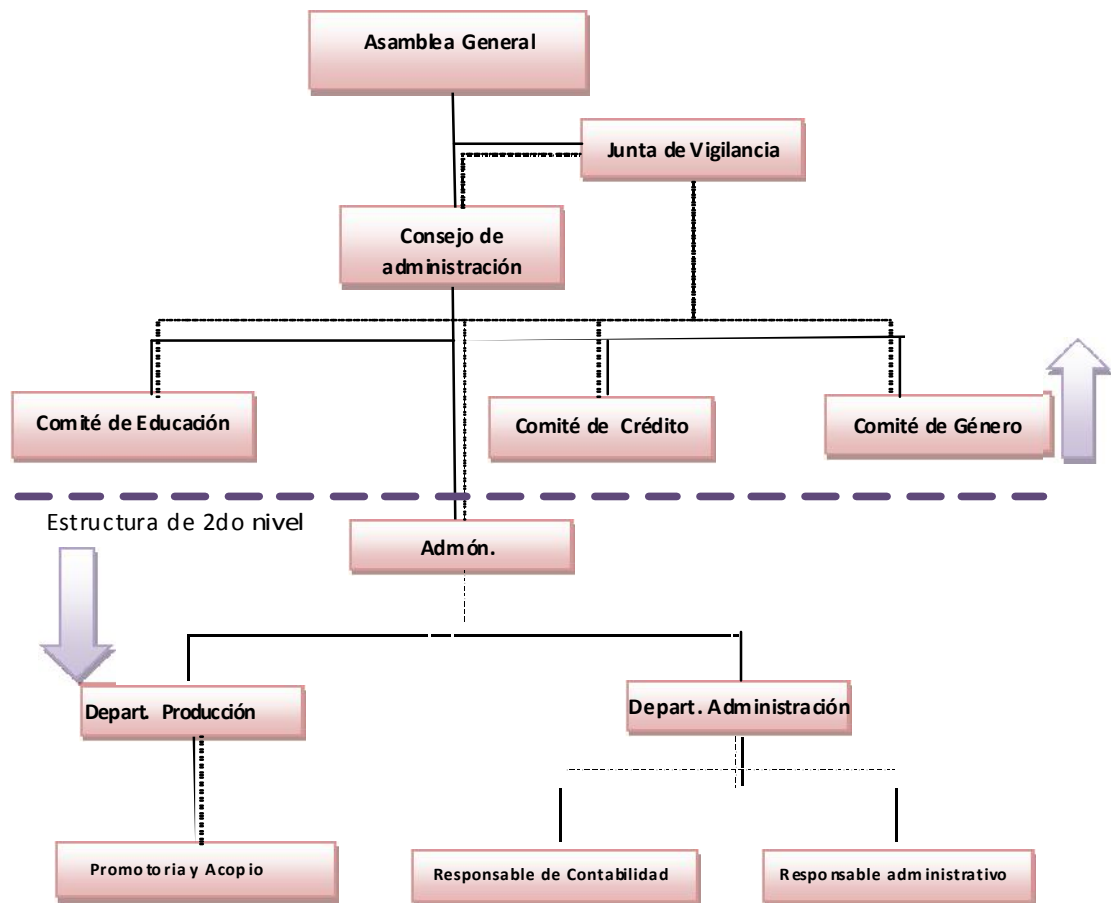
Asamblea General

Junta de Vigilancia

Consejo de administración

Comité de Educación

Comité de Crédito

Comité de Género

Estructura de 2do nivel

Admón.

Depart. Producción

Depart. Administración

Promotoria y Acopio

Responsable de Contabilidad

Responsable administrativo